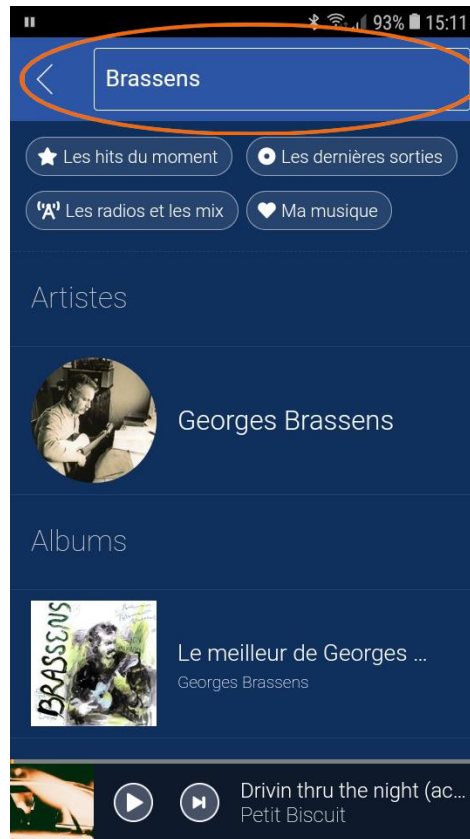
93% 15:11

Brassens

Les hits du moment
Les dernières sorties
Les radios et les mix
Ma musique

Artistes

Georges Brassens

Albums

BRASSENS

Le meilleur de Georges ...
Georges Brassens

Drivin thru the night (ac...
Petit Biscuit